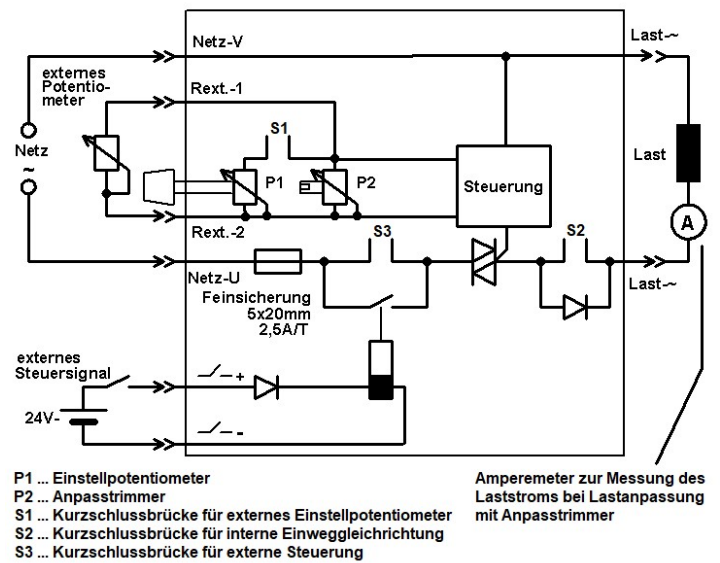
Netz-V

Last~

externes Potentiometer

Rext.-1

S1

Netz
~

P1

P2

Steuerung

Last

A

Rext.-2

S3

S2

Netz-U

Last~

Feinsicherung
5x20mm
2,5A/T

externes Steuersignal

+

24V-

-

P1 ... Einstellpotentiometer
P2 ... Anpasstrimmer
S1 ... Kurzschlussbrücke für externes Einstellpotentiometer
S2 ... Kurzschlussbrücke für interne Einweggleichrichtung
S3 ... Kurzschlussbrücke für externe Steuerung

Amperemeter zur Messung des Laststroms bei Lastanpassung mit Anpasstrimmer